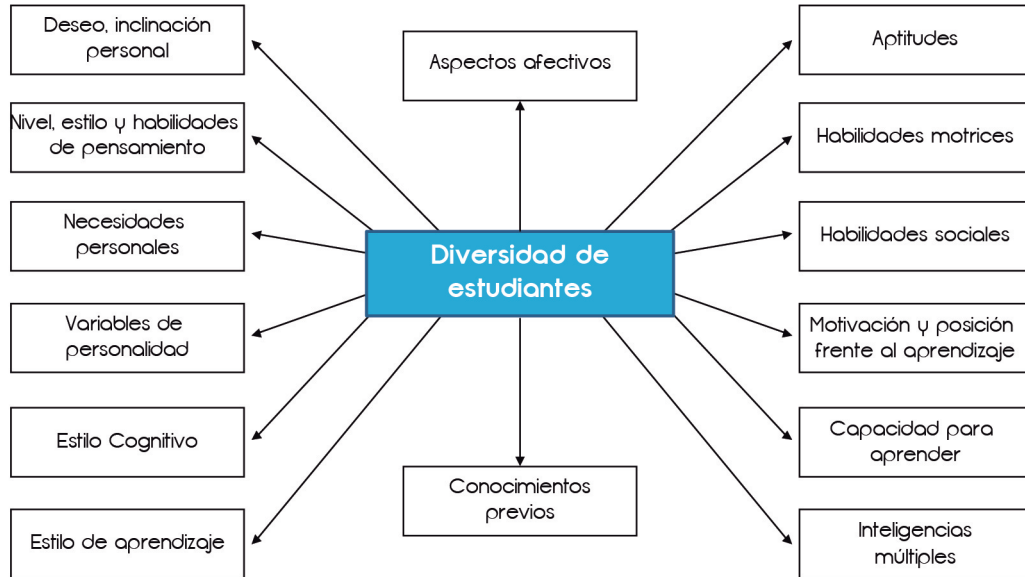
Diversidad de estudiantes

Deseo, inclinación personal

Aspectos afectivos

Aptitudes

Nivel, estilo y habilidades de pensamiento

Habilidades motrices

Necesidades personales

Habilidades sociales

Variables de personalidad

Motivación y posición frente al aprendizaje

Estilo Cognitivo

Capacidad para aprender

Conocimientos previos

Estilo de aprendizaje

Inteligencias múltiples